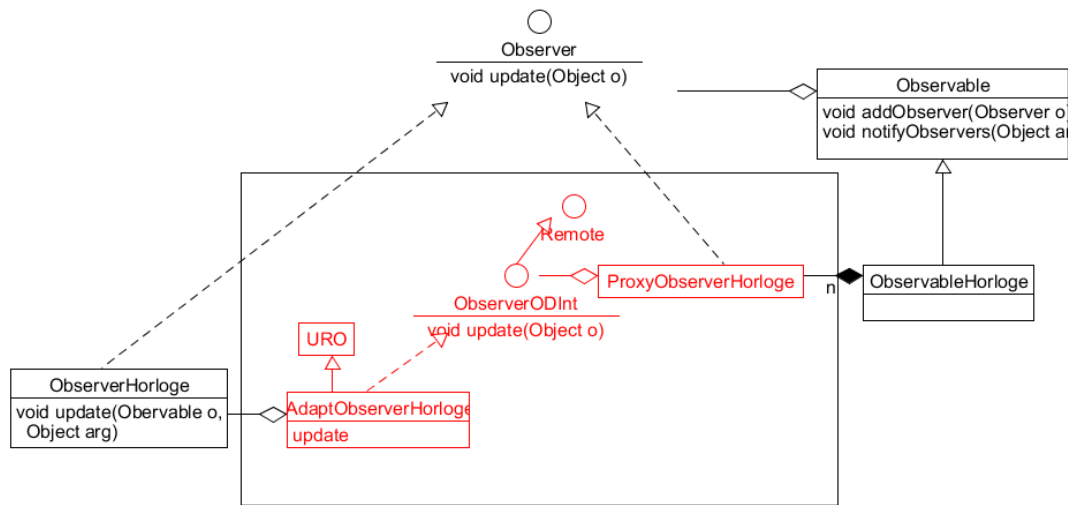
Observer
void update(Object o)

Observable
void addObserver(Observer o)
void notifyObservers(Object ar

Remote

ProxyObserverHorloge

n

ObservableHorloge

ObserverODInt
void update(Object o)

URO

ObserverHorloge
void update(Obervable o, Object arg)

AdaptObserverHorloge
update